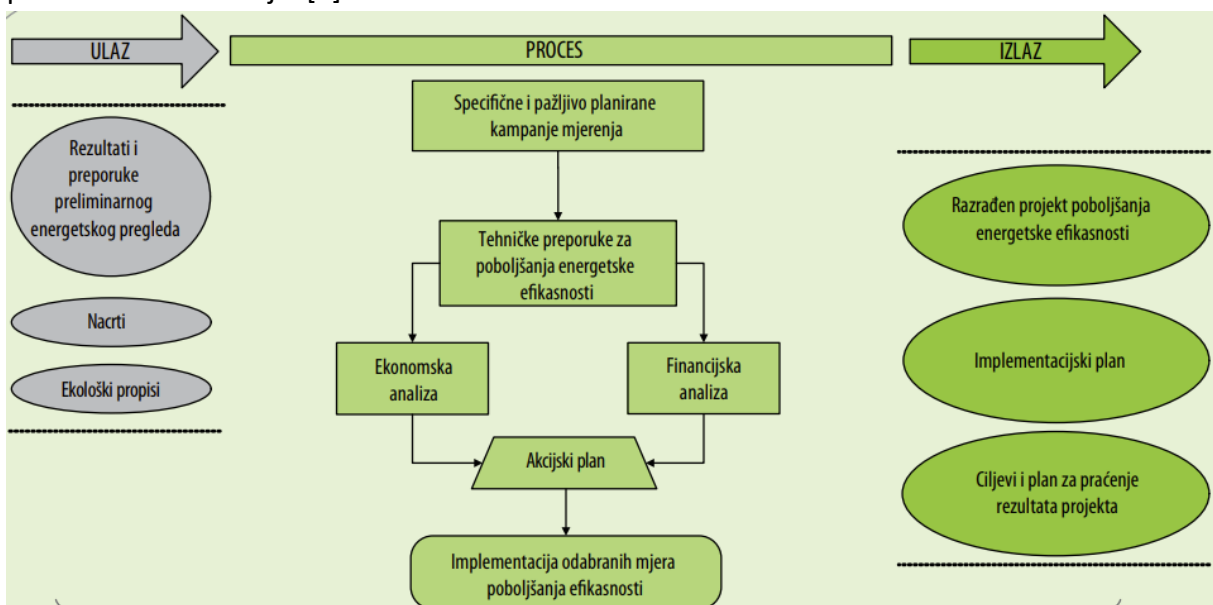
ULAZ

PROCES

IZLAZ

Rezultati i preporuke preliminarnog energetskog pregleda

Nacrti

Ekološki propisi

Specifične i pažljivo planirane kampanje mjerenja

Tehničke preporuke za poboljšanja energetske efikasnosti

Ekonomska analiza

Financijska analiza

Akcijski plan

Implementacija odabranih mjera poboljšanja efikasnosti

Razrađen projekt poboljšanja energetske efikasnosti

Implementacijski plan

Ciljevi i plan za praćenje rezultata projekta